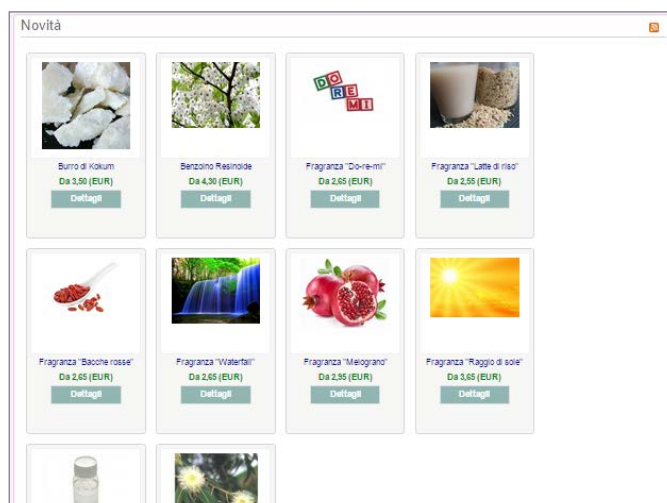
Novità

DO
RE
MI

Burro di Kokum
Da 3,50 (EUR)
Dettagli

Benzoino Resinoide
Da 4,30 (EUR)
Dettagli

Fragranza "Do-re-mi"
Da 2,65 (EUR)
Dettagli

Fragranza "Latte di riso"
Da 2,55 (EUR)
Dettagli

Fragranza "Bacche rosse"
Da 2,65 (EUR)
Dettagli

Fragranza "Waterfall"
Da 2,65 (EUR)
Dettagli

Fragranza "Melograno"
Da 2,95 (EUR)
Dettagli

Fragranza "Raggio di sole"
Da 3,65 (EUR)
Dettagli